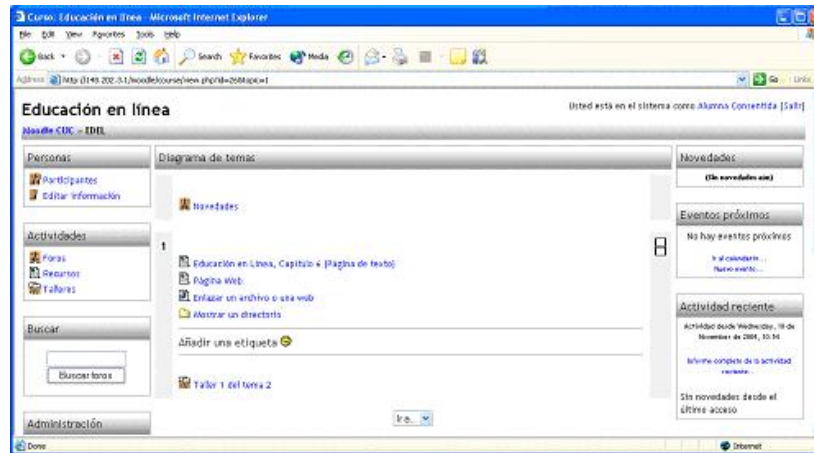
Curso: Educación en línea - Microsoft Internet Explorer

File Edit View Favorites Tools Help

Back Search Favorites Media

Address http://148.202.3.1/moodle/course/view.php?id=26&topic=1 Go Links

Educación en línea

Usted está en el sistema como Alumna Consentida (Salir)

Moodle CUC » EDIL

Personas

Participantes
Editar información

Actividades

Foros
Recursos
Talleres

Buscar

Buscar foros

Administración

Diagrama de temas

Novedades

1

Educación en Línea, Capítulo 6 (Página de texto)
Página Web
Enlazar un archivo o una web
Mostrar un directorio

Añadir una etiqueta

Taller 1 del tema 2

Ir a...

Novedades

(Sin novedades aún)

Eventos próximos

No hay eventos próximos

Ir al calendario...
Nuevo evento...

Actividad reciente

Actividad desde Wednesday, 10 de November de 2004, 10:54

Informe completo de la actividad reciente...

Sin novedades desde el último acceso

Done

Internet